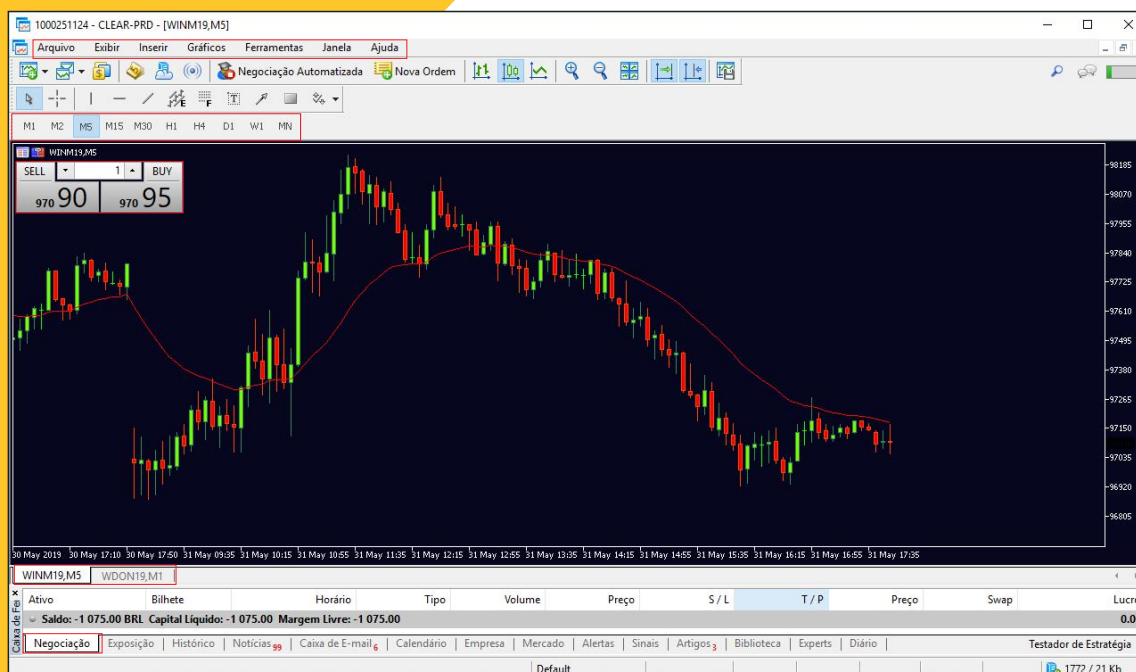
1000251124 - CLEAR-PRD - [WINM19,M5]

Arquivo Exibir Inserir Gráficos Ferramentas Janela Ajuda

Negociação Automatizada Nova Ordem

M1 M2 M5 M15 M30 H1 H4 D1 W1 MN

WINM19,M5

SELL 1 BUY

970 90 970 95

98185
98070
97955
97840
97725
97610
97495
97380
97265
97150
97035
96920
96805

30 May 2019 30 May 17:10 30 May 17:50 31 May 09:35 31 May 10:15 31 May 10:55 31 May 11:35 31 May 12:15 31 May 12:55 31 May 13:35 31 May 14:15 31 May 14:55 31 May 15:35 31 May 16:15 31 May 16:55 31 May 17:35

WINM19,M5 WDON19,M1

Caixa de Fe

| Ativo | Bilhete | Horário | Tipo | Volume | Preço | S / L | T / P | Preço | Swap | Lucro |
|---|---|---|---|---|---|---|---|---|---|---|

Saldo: -1 075.00 BRL Capital Líquido: -1 075.00 Margem Livre: -1 075.00 0.0

Negociação | Exposição | Histórico | Notícias 99 | Caixa de E-mail 6 | Calendário | Empresa | Mercado | Alertas | Sinais | Artigos 3 | Biblioteca | Experts | Diário | Testador de Estratégia

Default 1772 / 21 Kb